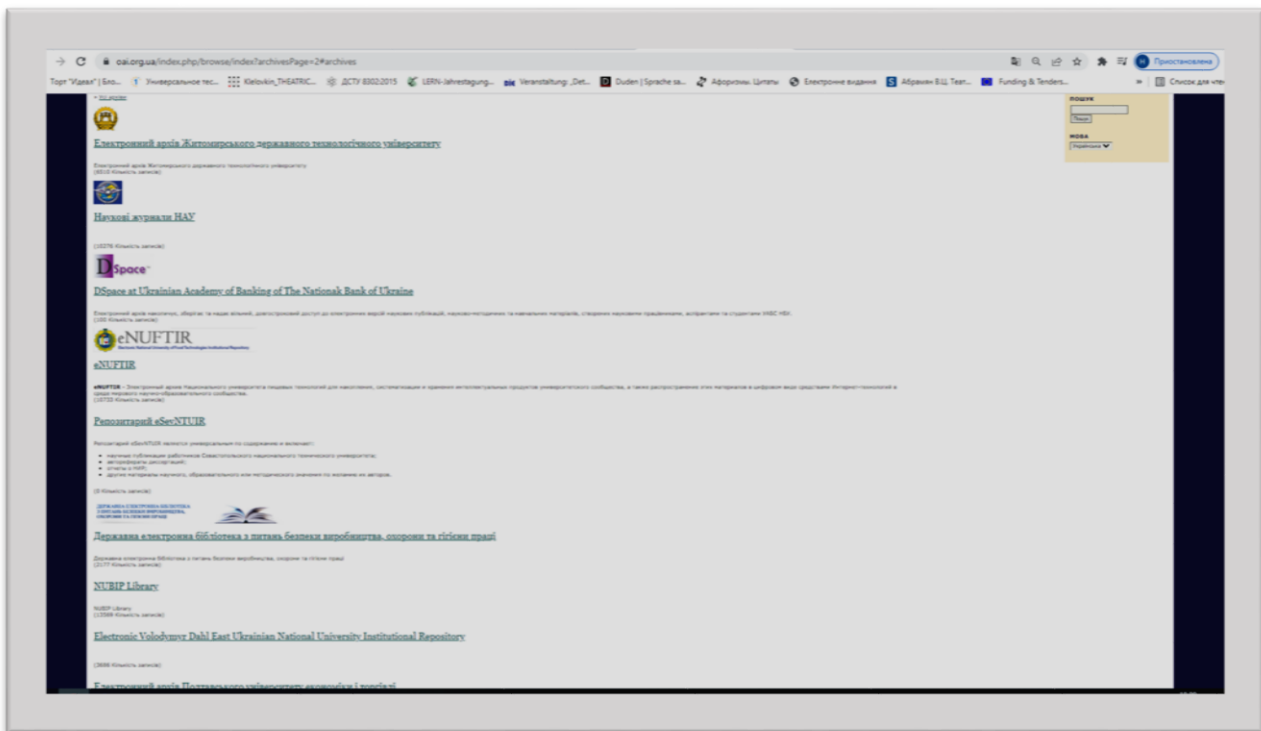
oai.org.ua/index.php/browse/index?archivesPage=2#archives

Торт "Идеал" | Бло... Универсальное тес... Klelovkin_THEATRIC... ДСТУ 8302:2015 LERN-Jahrestagung... Veranstaltung: „Det... Duden | Sprache sa... Афоризмы. Цитаты Електронне видання Абрамян В.Ц. Театр... Funding & Tenders... Список для чтения

Призупинено

ПОШУК

Пошук

МОВА

Українська

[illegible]

Електронний архів Житомирського державного технологічного університету

Електронний архів Житомирського державного технологічного університету
(8010 Кількість записів)

Наукові журнали НАУ

(10276 Кількість записів)

DSpace

DSpace at Ukrainian Academy of Banking of The Nationak Bank of Ukraine

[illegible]
(100 Кількість записів)

eNUFTIR

eNUFTIR

eNUFTIR - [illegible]
(10725 Кількість записів)

Репозитарий eSevNTUIR

Репозитарий eSevNTUIR является универсальным по содержанию и включает:

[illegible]

(0 Кількість записів)

Державна електронна бібліотека з питань безпеки виробництва, охорони та гігієни праці

Державна електронна бібліотека з питань безпеки виробництва, охорони та гігієни праці
(2177 Кількість записів)

NUBIP Library

NUBIP Library
(13586 Кількість записів)

Electronic Volodymyr Dahl East Ukrainian National University Institutional Repository

(3686 Кількість записів)

Електронний архів Полтавського університету економіки і торгівлі